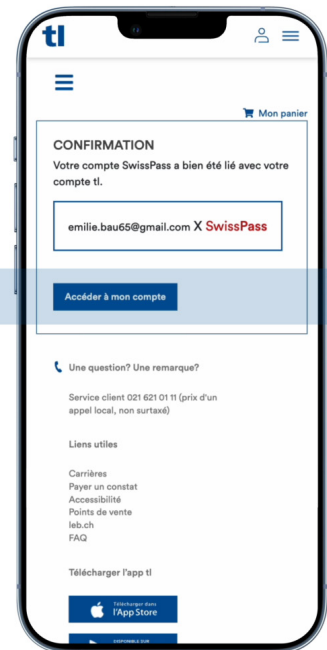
tl

Mon panier

CONFIRMATION

Votre compte SwissPass a bien été lié avec votre compte tl.

emilie.bau65@gmail.com X SwissPass

Accéder à mon compte

Une question? Une remarque?

Service client 021 621 01 11 (prix d'un appel local, non surtaxé)

Liens utiles

Carrières
Payer un constat
Accessibilité
Points de vente
leb.ch
FAQ

Télécharger l'app tl

Télécharger dans l'App Store

DISPONIBLE SUR